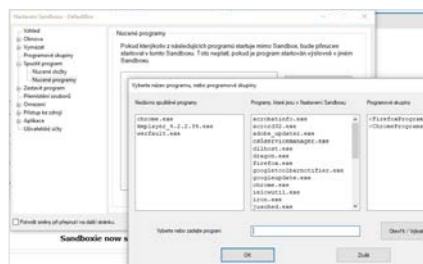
Nastavení Sandboxu - DefaultBox

Vzhled
Obnova
Vymazat
Programové skupiny
Spustit program
Nucené složky
Nucené programy
Zastavit program
Přerušit program
Přemístění souborů
Omezení
Přístup ke zdrojům
Aplikace
Uživatelské účty

Nucené programy

Pokud kterýkoliv z následujících programů startuje mimo Sandbox, bude přesunut startovat v tomto Sandboxu. Toto nastavit, pokud je program startován výslovně v jiném Sandboxu.

Vyberte název programu, nebo programové skupiny

Nedávno spuštěné programy

chrome.exe
Employer_4.2.2.35.exe
werfault.exe

Programy, které jsou v Nastavení Sandboxu

acrobatinfo.exe
acrord32.exe
adobe_updater.exe
cs5servicemanager.exe
dllhost.exe
dragon.exe
firefox.exe
googletoolbarnotifier.exe
googleupdate.exe
chrome.exe
ielowutil.exe
iron.exe
jusched.exe

Programové skupiny

<FirefoxProgram
<ChromeProgram

Vyberte nebo zadejte program

Otevřít / Vybrat

OK

Zrušit

Potvrdit změny při přepnutí na další stránku.

Sandboxie now s